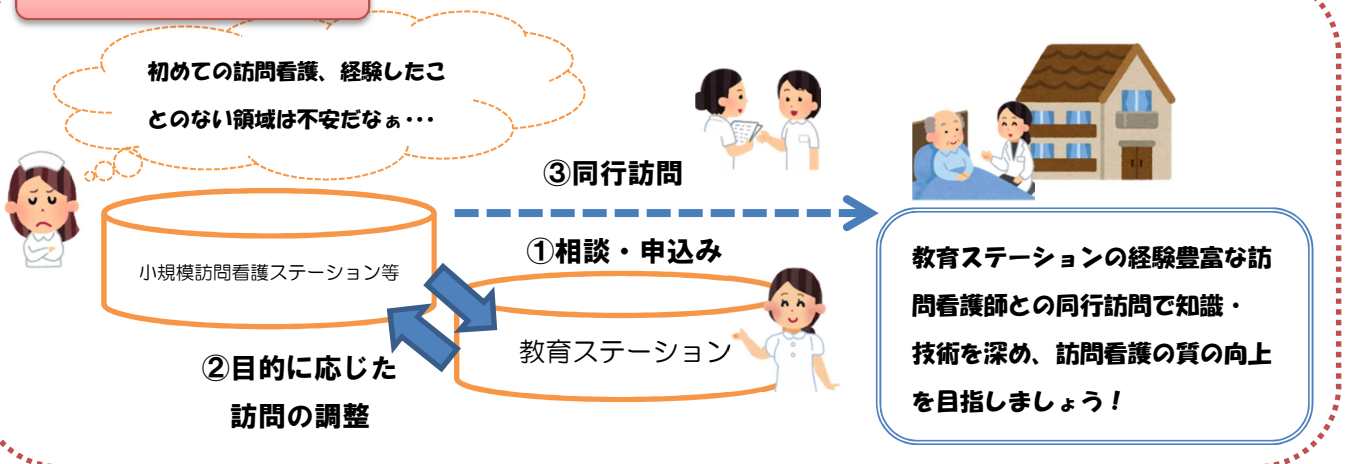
初めての訪問看護、経験したことのない領域は不安だなぁ・・・

③同行訪問

小規模訪問看護ステーション等

①相談・申込み

教育ステーション

②目的に応じた訪問の調整

教育ステーションの経験豊富な訪問看護師との同行訪問で知識・技術を深め、訪問看護の質の向上を目指しましょう！